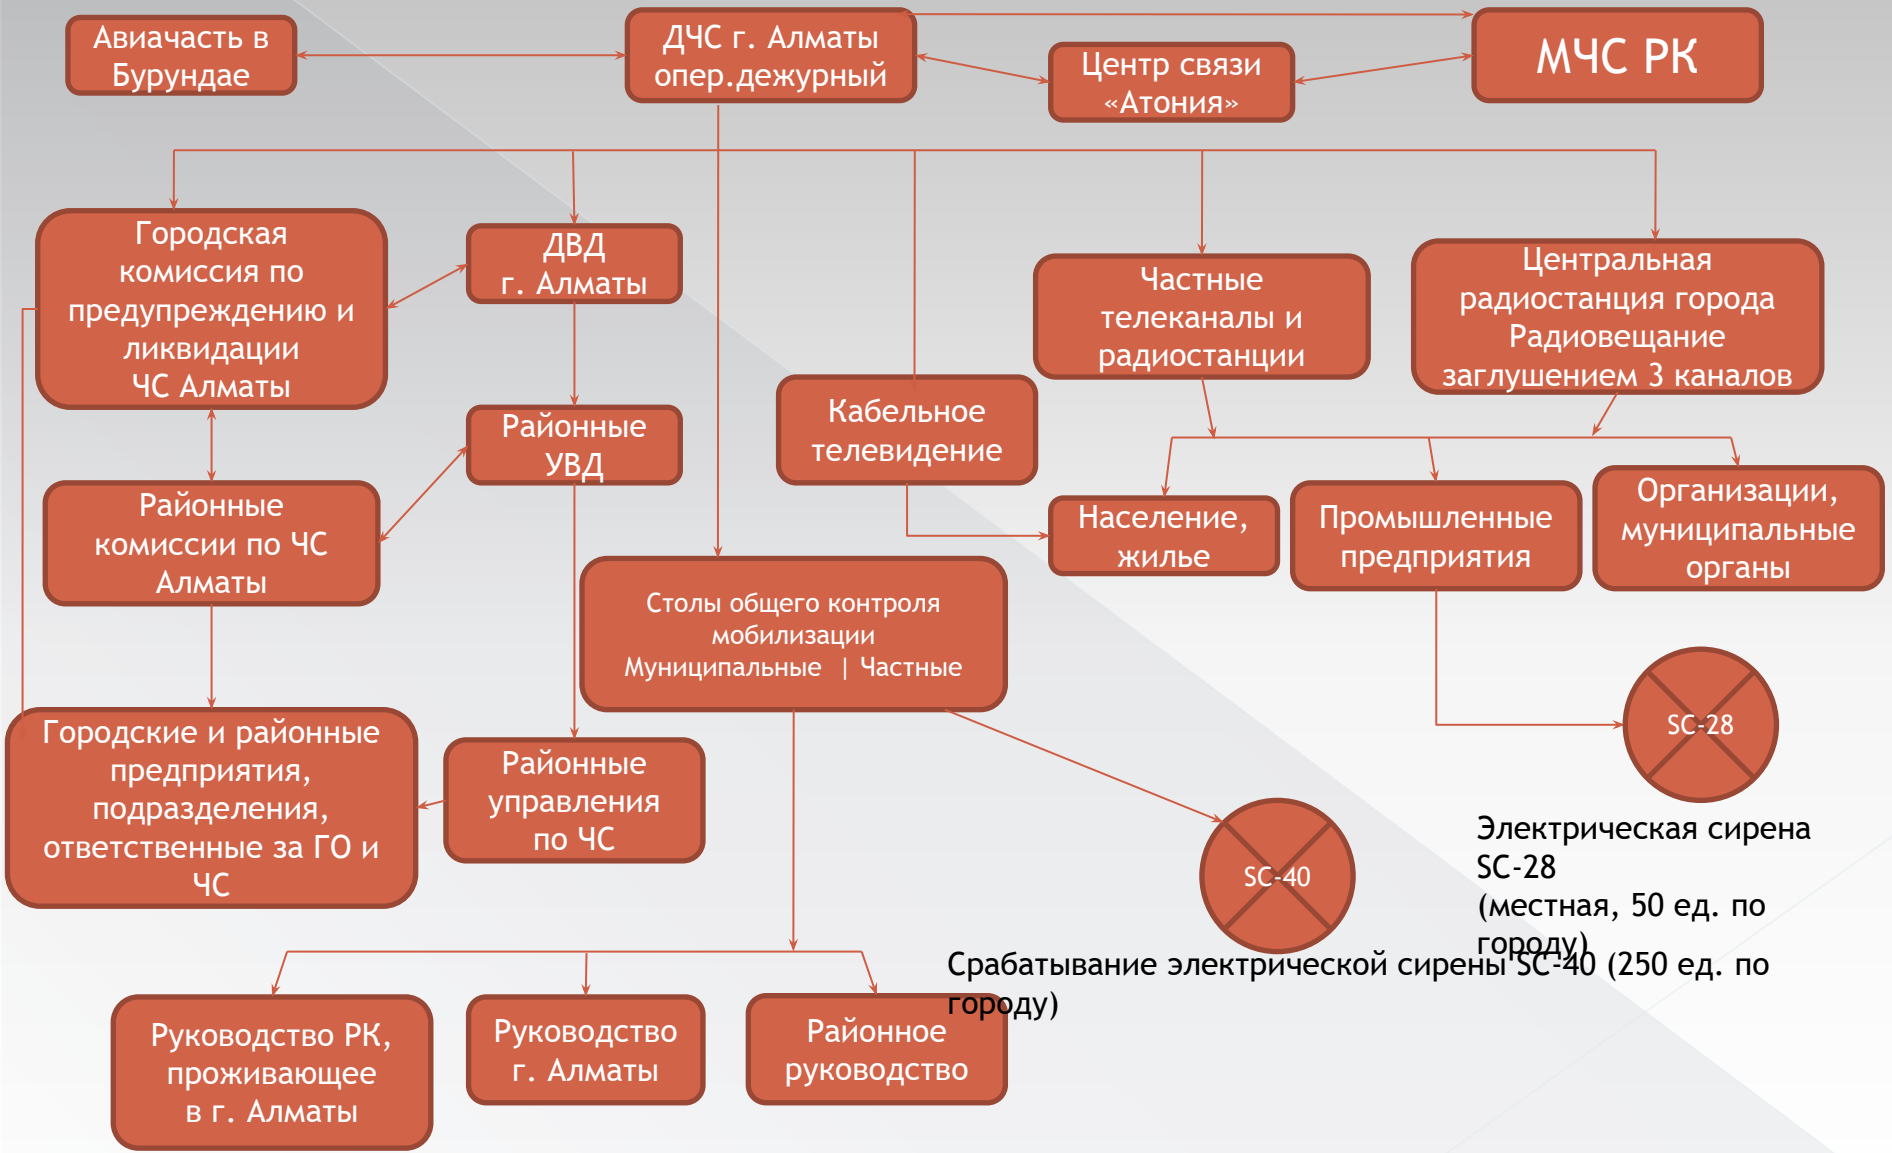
Авиачасть в Бурундае

ДЧС г. Алматы опер.дежурный

Центр связи «Атония»

МЧС РК

Городская комиссия по предупреждению и ликвидации ЧС Алматы

ДВД г. Алматы

Частные телеканалы и радиостанции

Центральная радиостанция города Радиовещание заглушением 3 каналов

Районные УВД

Кабельное телевидение

Районные комиссии по ЧС Алматы

Население, жилье

Промышленные предприятия

Организации, муниципальные органы

Столы общего контроля мобилизации
Муниципальные | Частные

SC-28

Городские и районные предприятия, подразделения, ответственные за ГО и ЧС

Районные управления по ЧС

SC-40

Электрическая сирена SC-28 (местная, 50 ед. по городу)

Срабатывание электрической сирены SC-40 (250 ед. по городу)

Руководство РК, проживающее в г. Алматы

Руководство г. Алматы

Районное руководство